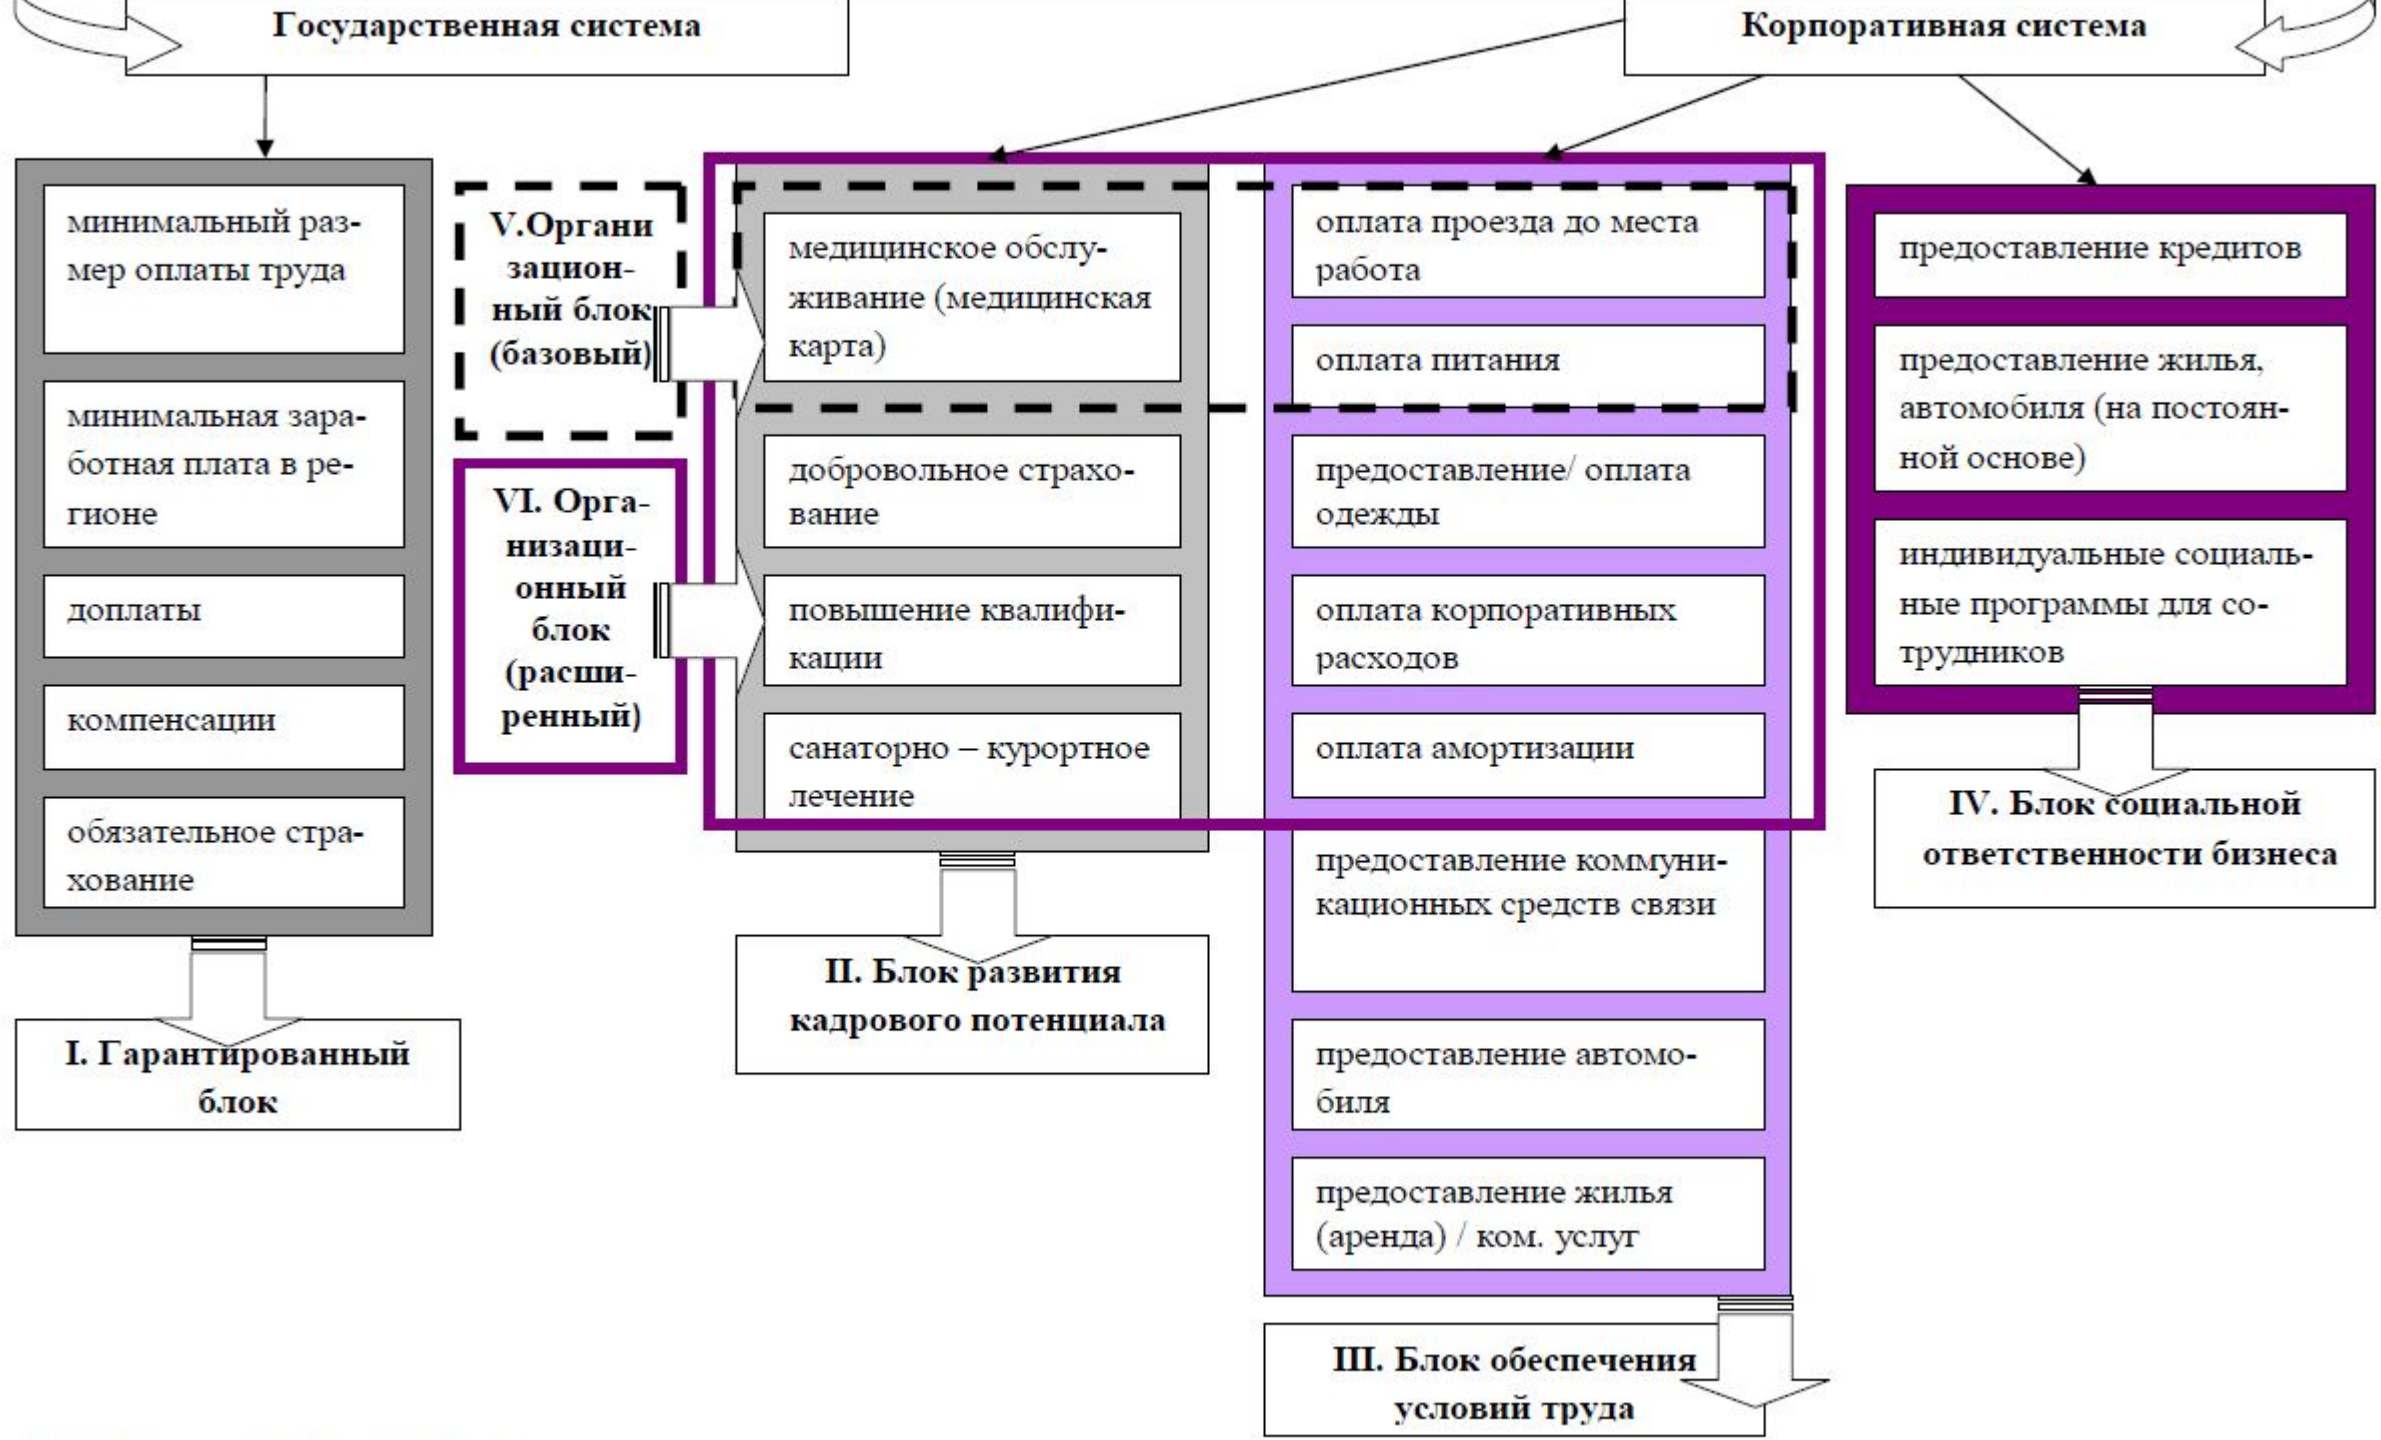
Государственная система

Корпоративная система

минимальный размер оплаты труда

минимальная заработная плата в регионе

доплаты

компенсации

обязательное страхование

I. Гарантированный блок

V.Органи зационный блок (базовый)

VI. Организационный блок (расширенный)

медицинское обслуживание (медицинская карта)

добровольное страхование

повышение квалификации

санаторно – курортное лечение

II. Блок развития кадрового потенциала

оплата проезда до места работа

оплата питания

предоставление/ оплата одежды

оплата корпоративных расходов

оплата амортизации

предоставление коммуникационных средств связи

предоставление автомобиля

предоставление жилья (аренда) / ком. услуг

III. Блок обеспечения условий труда

предоставление кредитов

предоставление жилья, автомобиля (на постоянной основе)

индивидуальные социальные программы для сотрудников

IV. Блок социальной ответственности бизнеса